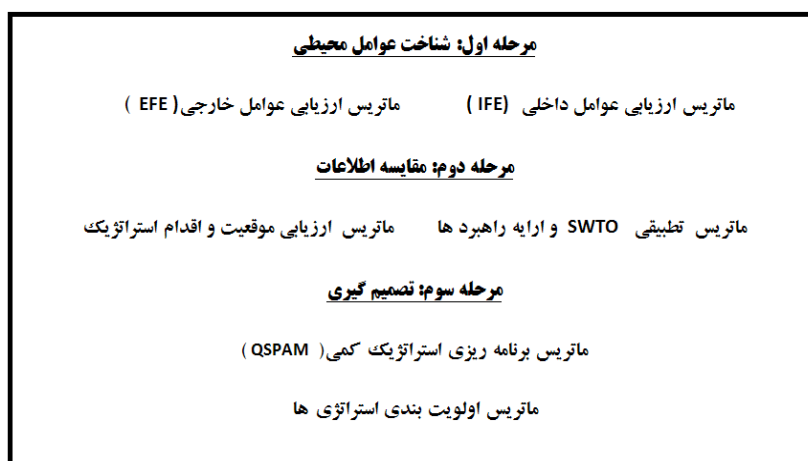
مرحله اول: شناخت عوامل محیطی

ماتریس ارزیابی عوامل داخلی (IFE) ماتریس ارزیابی عوامل خارجی( EFE )

مرحله دوم: مقایسه اطلاعات

ماتریس تطبیقی SWTO و ارایه راهبرد ها ماتریس ارزیابی موقعیت و اقدام استراتژیک

مرحله سوم: تصمیم گیری

ماتریس برنامه ریزی استراتژیک کمی( QSPAM )

ماتریس اولویت بندی استراتژی ها